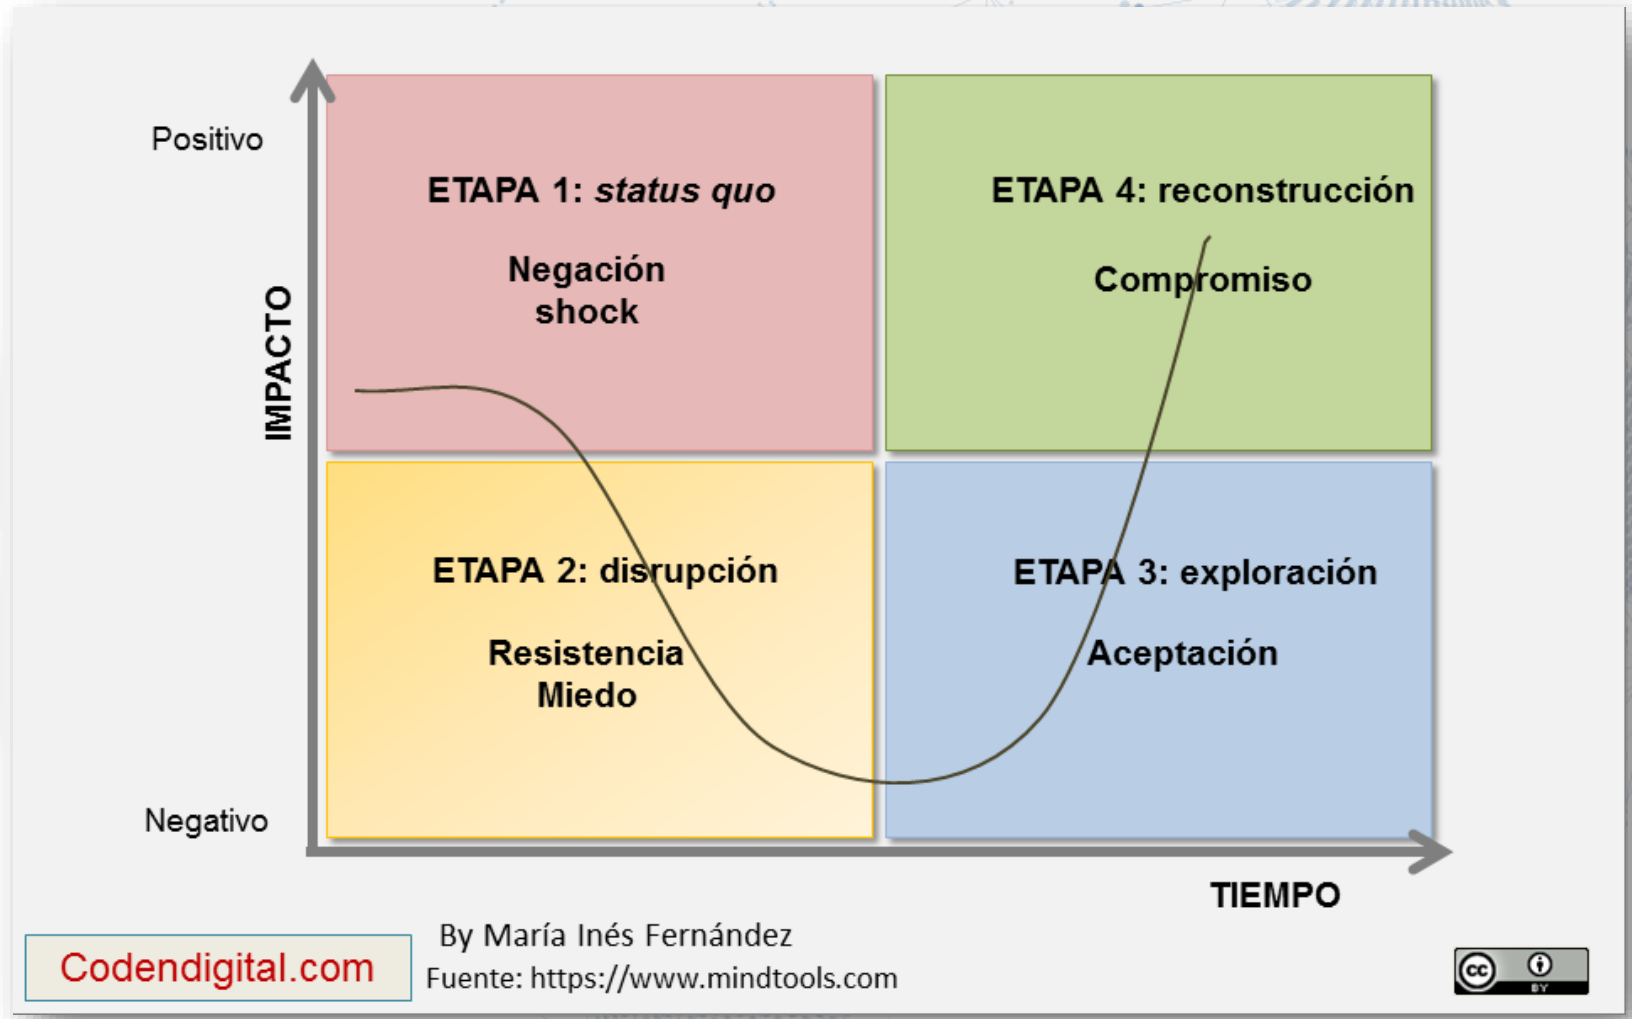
Positivo

IMPACTO

Negativo

ETAPA 1: *status quo*

Negación
shock

ETAPA 4: reconstrucción

Compromiso

ETAPA 2: disrupción

Resistencia
Miedo

ETAPA 3: exploración

Aceptación

TIEMPO

Codendigital.com

By María Inés Fernández
Fuente: https://www.mindtools.com

cc BY